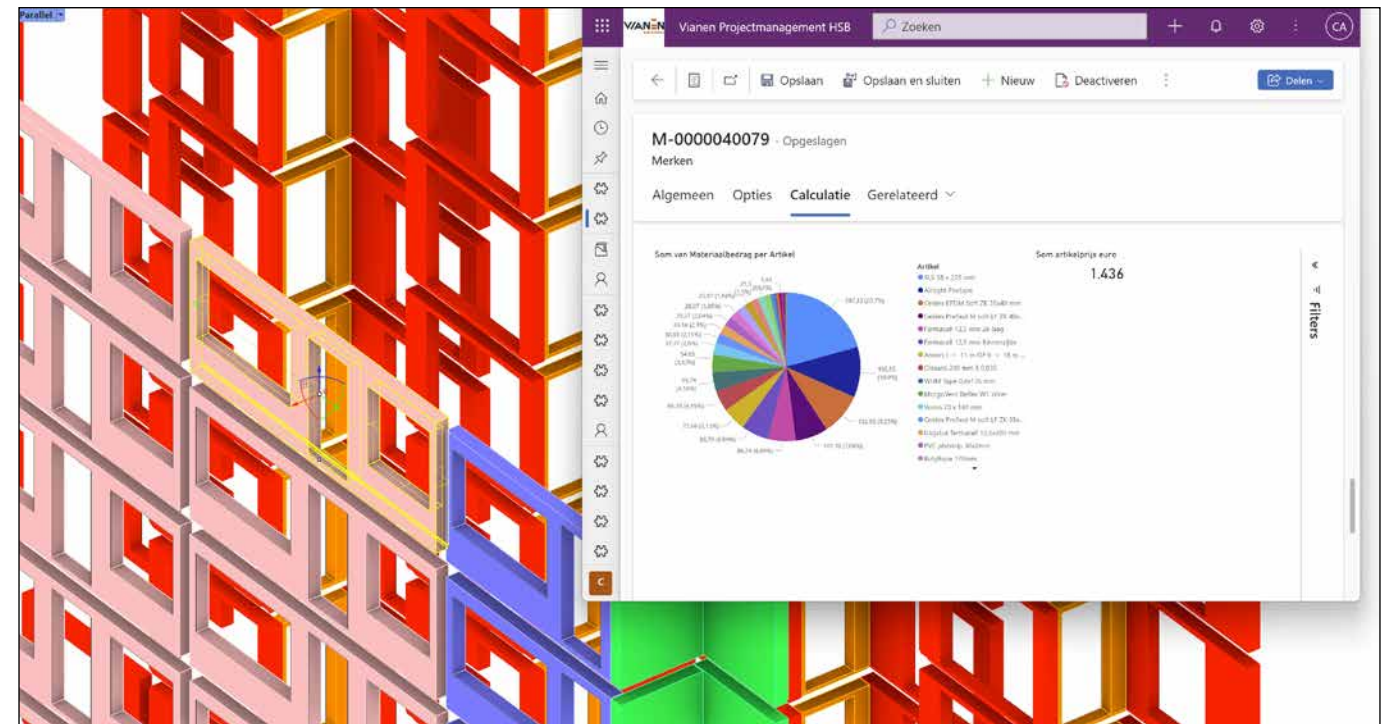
Parallel

VIANEN Vianen Projectmanagement HSB Zoeken CA

Opslaan Opslaan en sluiten + Nieuw Deactiveren Delen

M-0000040079 - Opgeslagen
Merken

Algemeen Opties Calculatie Gerelateerd

Som van Materiaalbedrag per Artikel

Som artikelprijs euro
1.436

Artikel
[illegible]
Airtight Profane
Ondex EPDM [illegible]
Ondex Prefast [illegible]
Fermacell 12,5 mm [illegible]
Fermacell 12,5 mm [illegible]
Ancon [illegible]
Closam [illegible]
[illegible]
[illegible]
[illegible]
Ondex Prefast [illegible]
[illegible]
PVC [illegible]
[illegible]

Filters

C